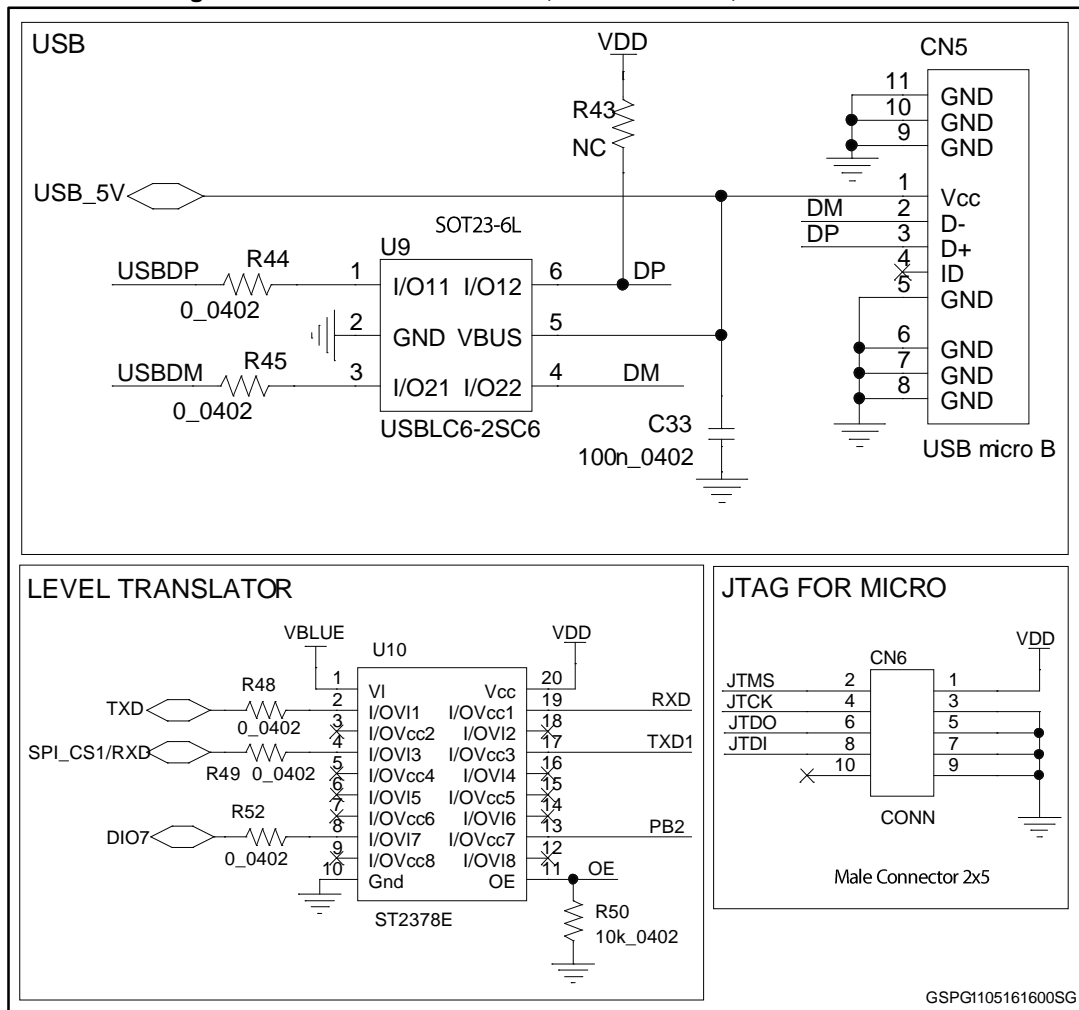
USB

VDD

R43
NC

CN5

11
10
9
GND
GND
GND

USB_5V

1 Vcc
DM 2 D-
DP 3 D+
4 ID
5 GND

SOT23-6L
U9

USBDP R44
0_0402
1 I/O11 I/O12 6 DP

2 GND VBUS 5

USBDM R45
0_0402
3 I/O21 I/O22 4 DM

USBLC6-2SC6

C33
100n_0402

6 GND
7 GND
8 GND

USB micro B

LEVEL TRANSLATOR

VBLUE
U10
VDD

| | | | | | |
|---|---|---|---|---|---|
| 1 | VI | Vcc | 20 | | |
| TXD | R48 | 2 | I/OVI1 | I/OVcc1 | 19 RXD |
| | 0_0402 | 3 | I/OVcc2 | I/OVI2 | 18 |
| SPI_CS1/RXD | | 4 | I/OVI3 | I/OVcc3 | 17 TXD1 |
| | R49 0_0402 | 5 | I/OVcc4 | I/OVI4 | 16 |
| | | 6 | I/OVI5 | I/OVcc5 | 15 |
| | R52 | 7 | I/OVcc6 | I/OVI6 | 14 |
| DIO7 | | 8 | I/OVI7 | I/OVcc7 | 13 PB2 |
| | 0_0402 | 9 | I/OVcc8 | I/OVI8 | 12 |
| | | 10 | Gnd | OE | 11 OE |

ST2378E

R50
10k_0402

JTAG FOR MICRO

VDD
CN6

JTMS 2 1
JTCK 4 3
JTDO 6 5
JTDI 8 7
10 9

CONN

Male Connector 2x5

GSPG1105161600SG